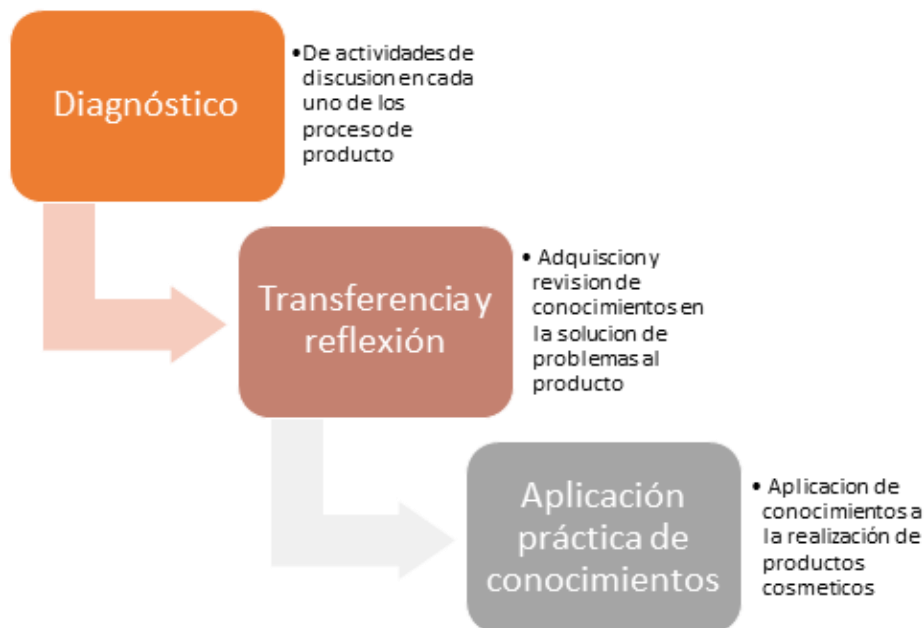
Diagnóstico

• De actividades de discusion en cada uno de los proceso de producto

Transferencia y reflexión

• Adquiscion y revision de conocimientos en la solucion de problemas al producto

Aplicación práctica de conocimientos

• Aplicacion de conocimientos a la realización de productos cosmeticos